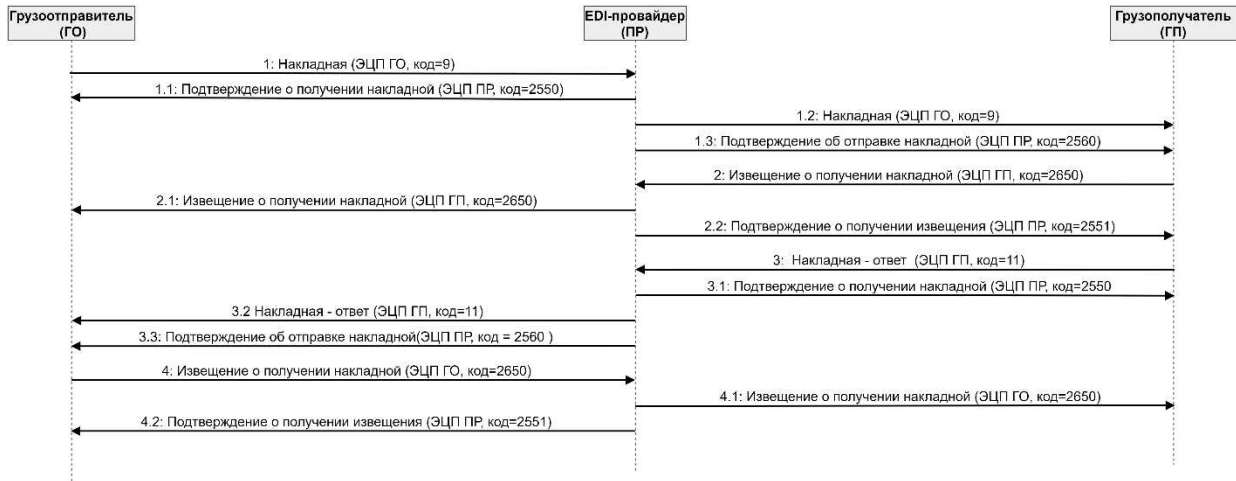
Грузоотправитель (ГО)

EDI-провайдер (ПР)

Грузополучатель (ГП)

1: Накладная (ЭЦП ГО, код=9)

1.1: Подтверждение о получении накладной (ЭЦП ПР, код=2550)

1.2: Накладная (ЭЦП ГО, код=9)

1.3: Подтверждение об отправке накладной (ЭЦП ПР, код=2560)

2: Извещение о получении накладной (ЭЦП ГП, код=2650)

2.1: Извещение о получении накладной (ЭЦП ГП, код=2650)

2.2: Подтверждение о получении извещения (ЭЦП ПР, код=2551)

3: Накладная - ответ (ЭЦП ГП, код=11)

3.1: Подтверждение о получении накладной (ЭЦП ПР, код=2550

3.2 Накладная - ответ (ЭЦП ГП, код=11)

3.3: Подтверждение об отправке накладной(ЭЦП ПР, код = 2560 )

4: Извещение о получении накладной (ЭЦП ГО, код=2650)

4.1: Извещение о получении накладной (ЭЦП ГО, код=2650)

4.2: Подтверждение о получении извещения (ЭЦП ПР, код=2551)